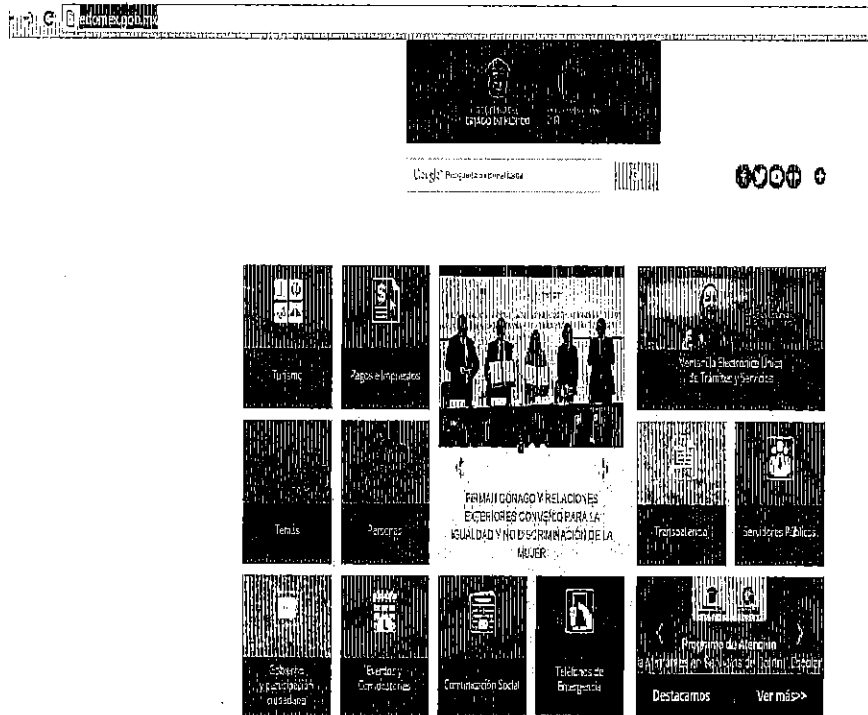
edomex.gob.mx

GOBIERNO DEL ESTADO DE MÉXICO

Google Búsqueda personalizada

Turismo

Pagos e Impuestos

Ventanilla Electrónica Única de Trámites y Servicios

Temas

Personas

FIRMAN CONAGO Y RELACIONES EXTERIORES CONVENIO PARA LA IGUALDAD Y NO DISCRIMINACIÓN DE LA MUJER

Transparencia

Servidores Públicos

Gobierno y participación ciudadana

Eventos y Convocatorias

Comunicación Social

Teléfonos de Emergencia

Programa de Atención a Migrantes en Servicios de Salud Escolar

Destacamos

Ver más>>